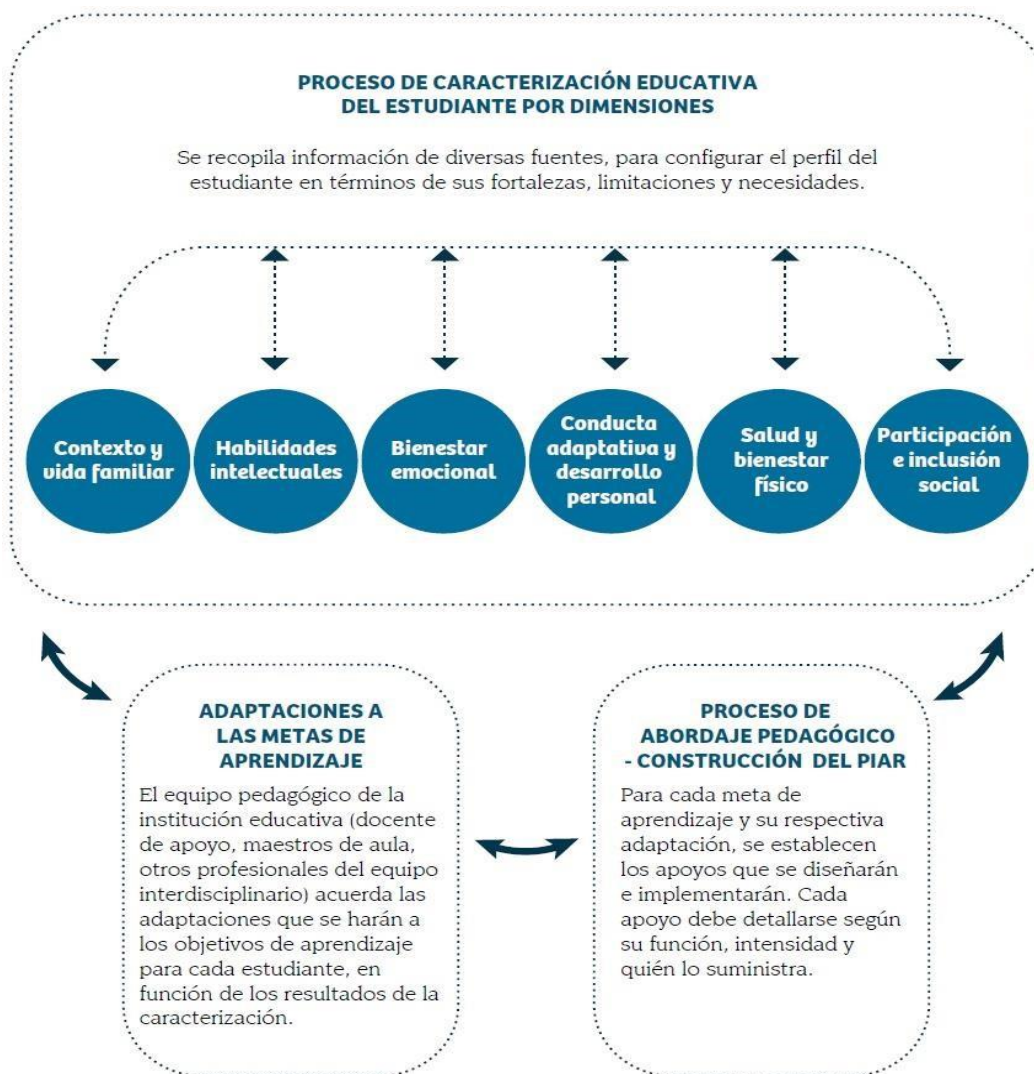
PROCESO DE CARACTERIZACIÓN EDUCATIVA DEL ESTUDIANTE POR DIMENSIONES

Se recopila información de diversas fuentes, para configurar el perfil del estudiante en términos de sus fortalezas, limitaciones y necesidades.

Contexto y vida familiar

Habilidades intelectuales

Bienestar emocional

Conducta adaptativa y desarrollo personal

Salud y bienestar físico

Participación e inclusión social

ADAPTACIONES A LAS METAS DE APRENDIZAJE

El equipo pedagógico de la institución educativa (docente de apoyo, maestros de aula, otros profesionales del equipo interdisciplinario) acuerda las adaptaciones que se harán a los objetivos de aprendizaje para cada estudiante, en función de los resultados de la caracterización.

PROCESO DE ABORDAJE PEDAGÓGICO - CONSTRUCCIÓN DEL PIAR

Para cada meta de aprendizaje y su respectiva adaptación, se establecen los apoyos que se diseñarán e implementarán. Cada apoyo debe detallarse según su función, intensidad y quién lo suministra.